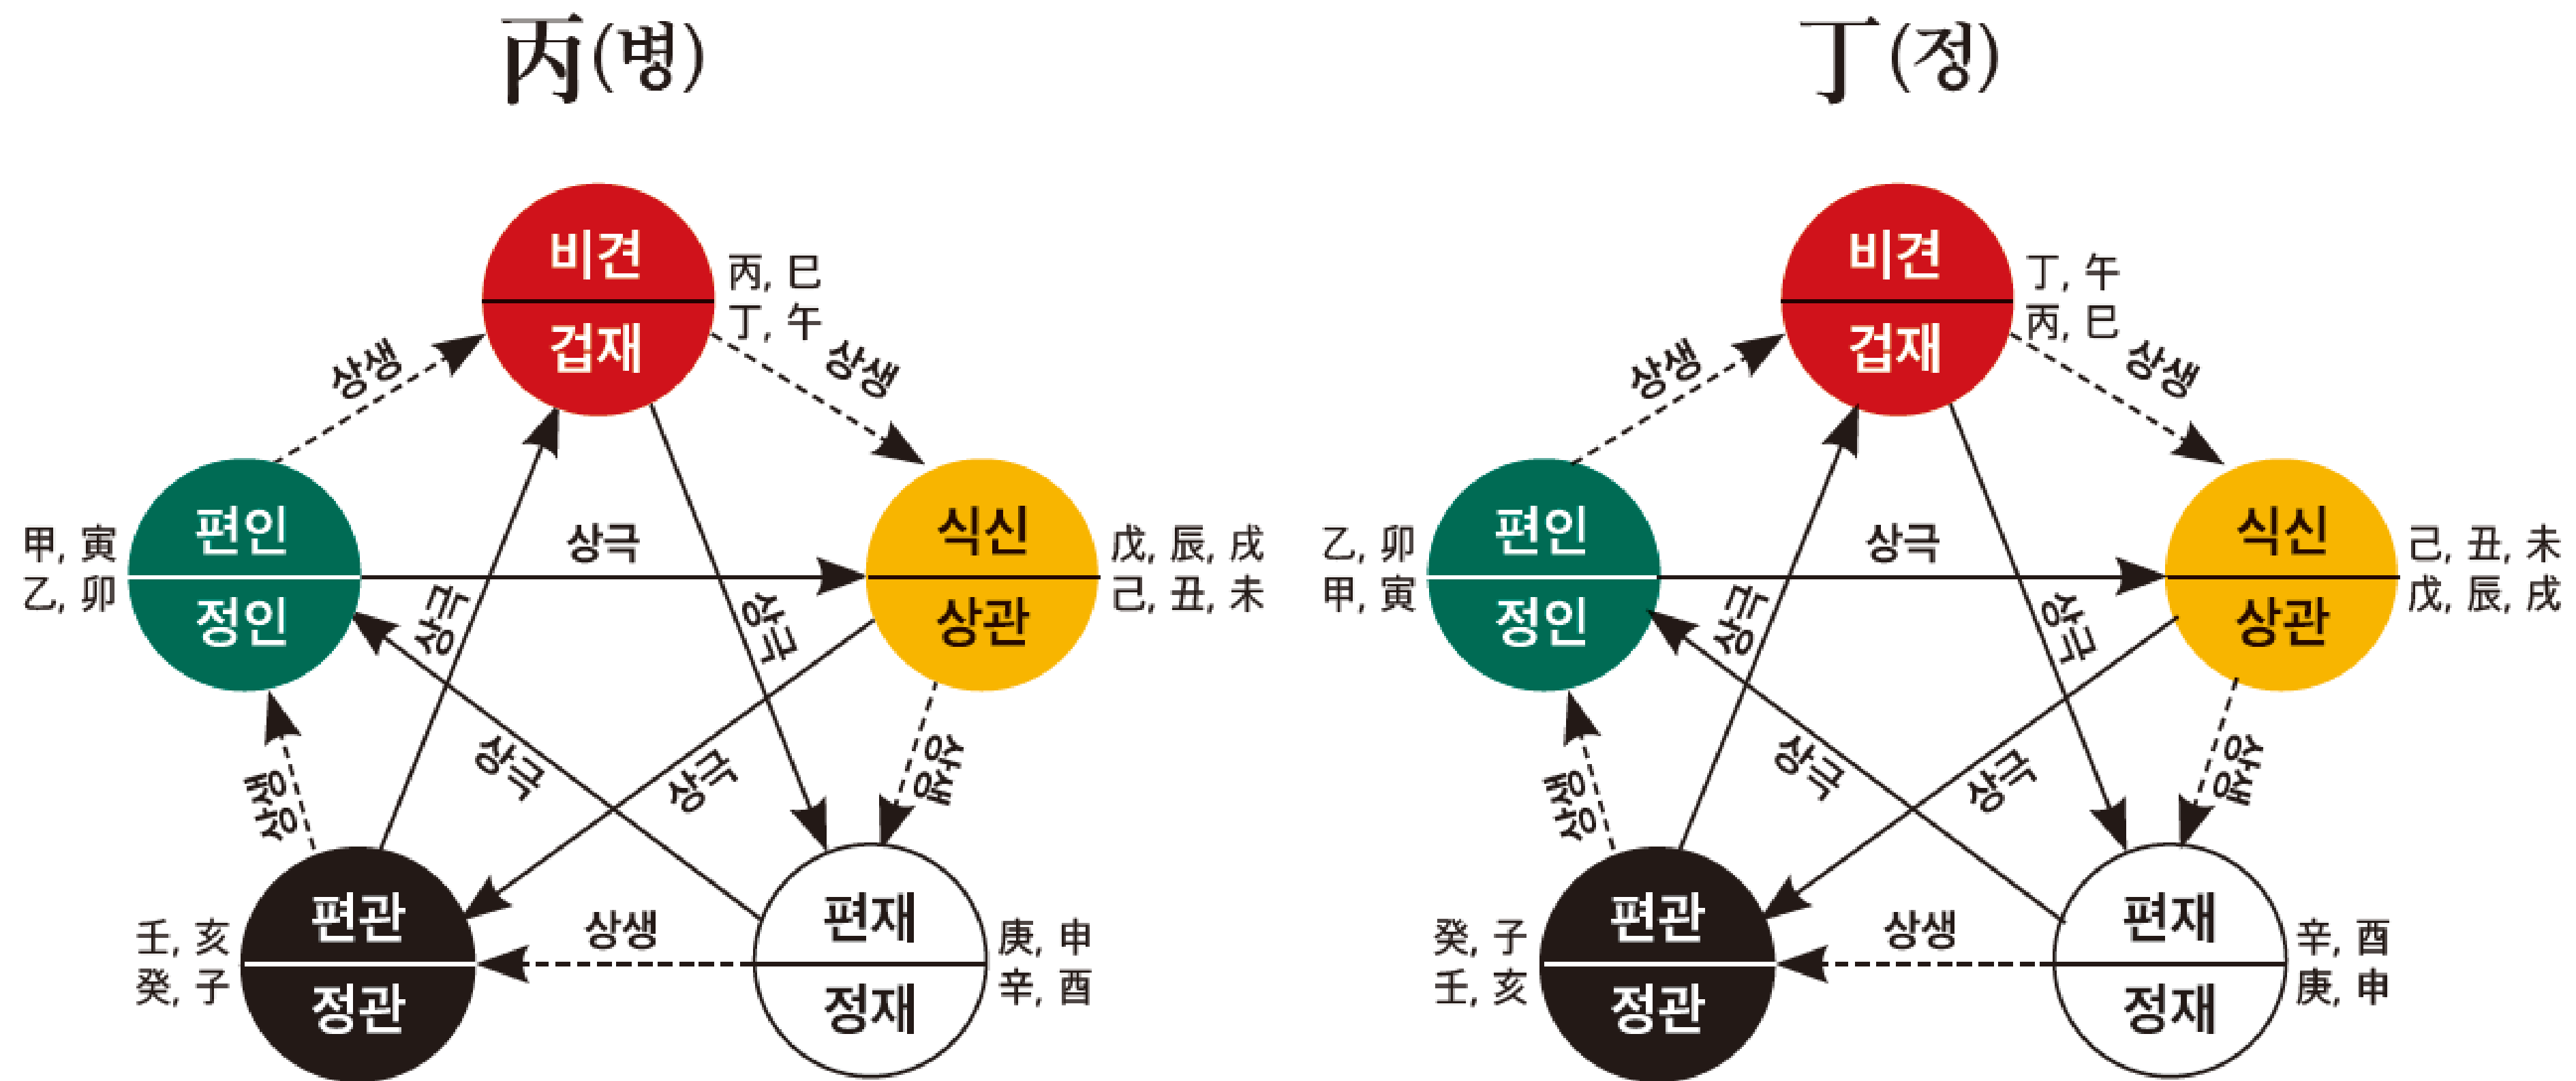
丙(병)

비견
겁재
丙, 巳
丁, 午

상생
상생

편인
정인
甲, 寅
乙, 卯

상극

식신
상관
戊, 辰, 戌
己, 丑, 未

상극
상극
상극
상극
상생
상생

편관
정관
壬, 亥
癸, 子

상생

편재
정재
庚, 申
辛, 酉

丁(정)

비견
겁재
丁, 午
丙, 巳

상생
상생

편인
정인
乙, 卯
甲, 寅

상극

식신
상관
己, 丑, 未
戊, 辰, 戌

상극
상극
상극
상극
상생
상생

편관
정관
癸, 子
壬, 亥

상생

편재
정재
辛, 酉
庚, 申